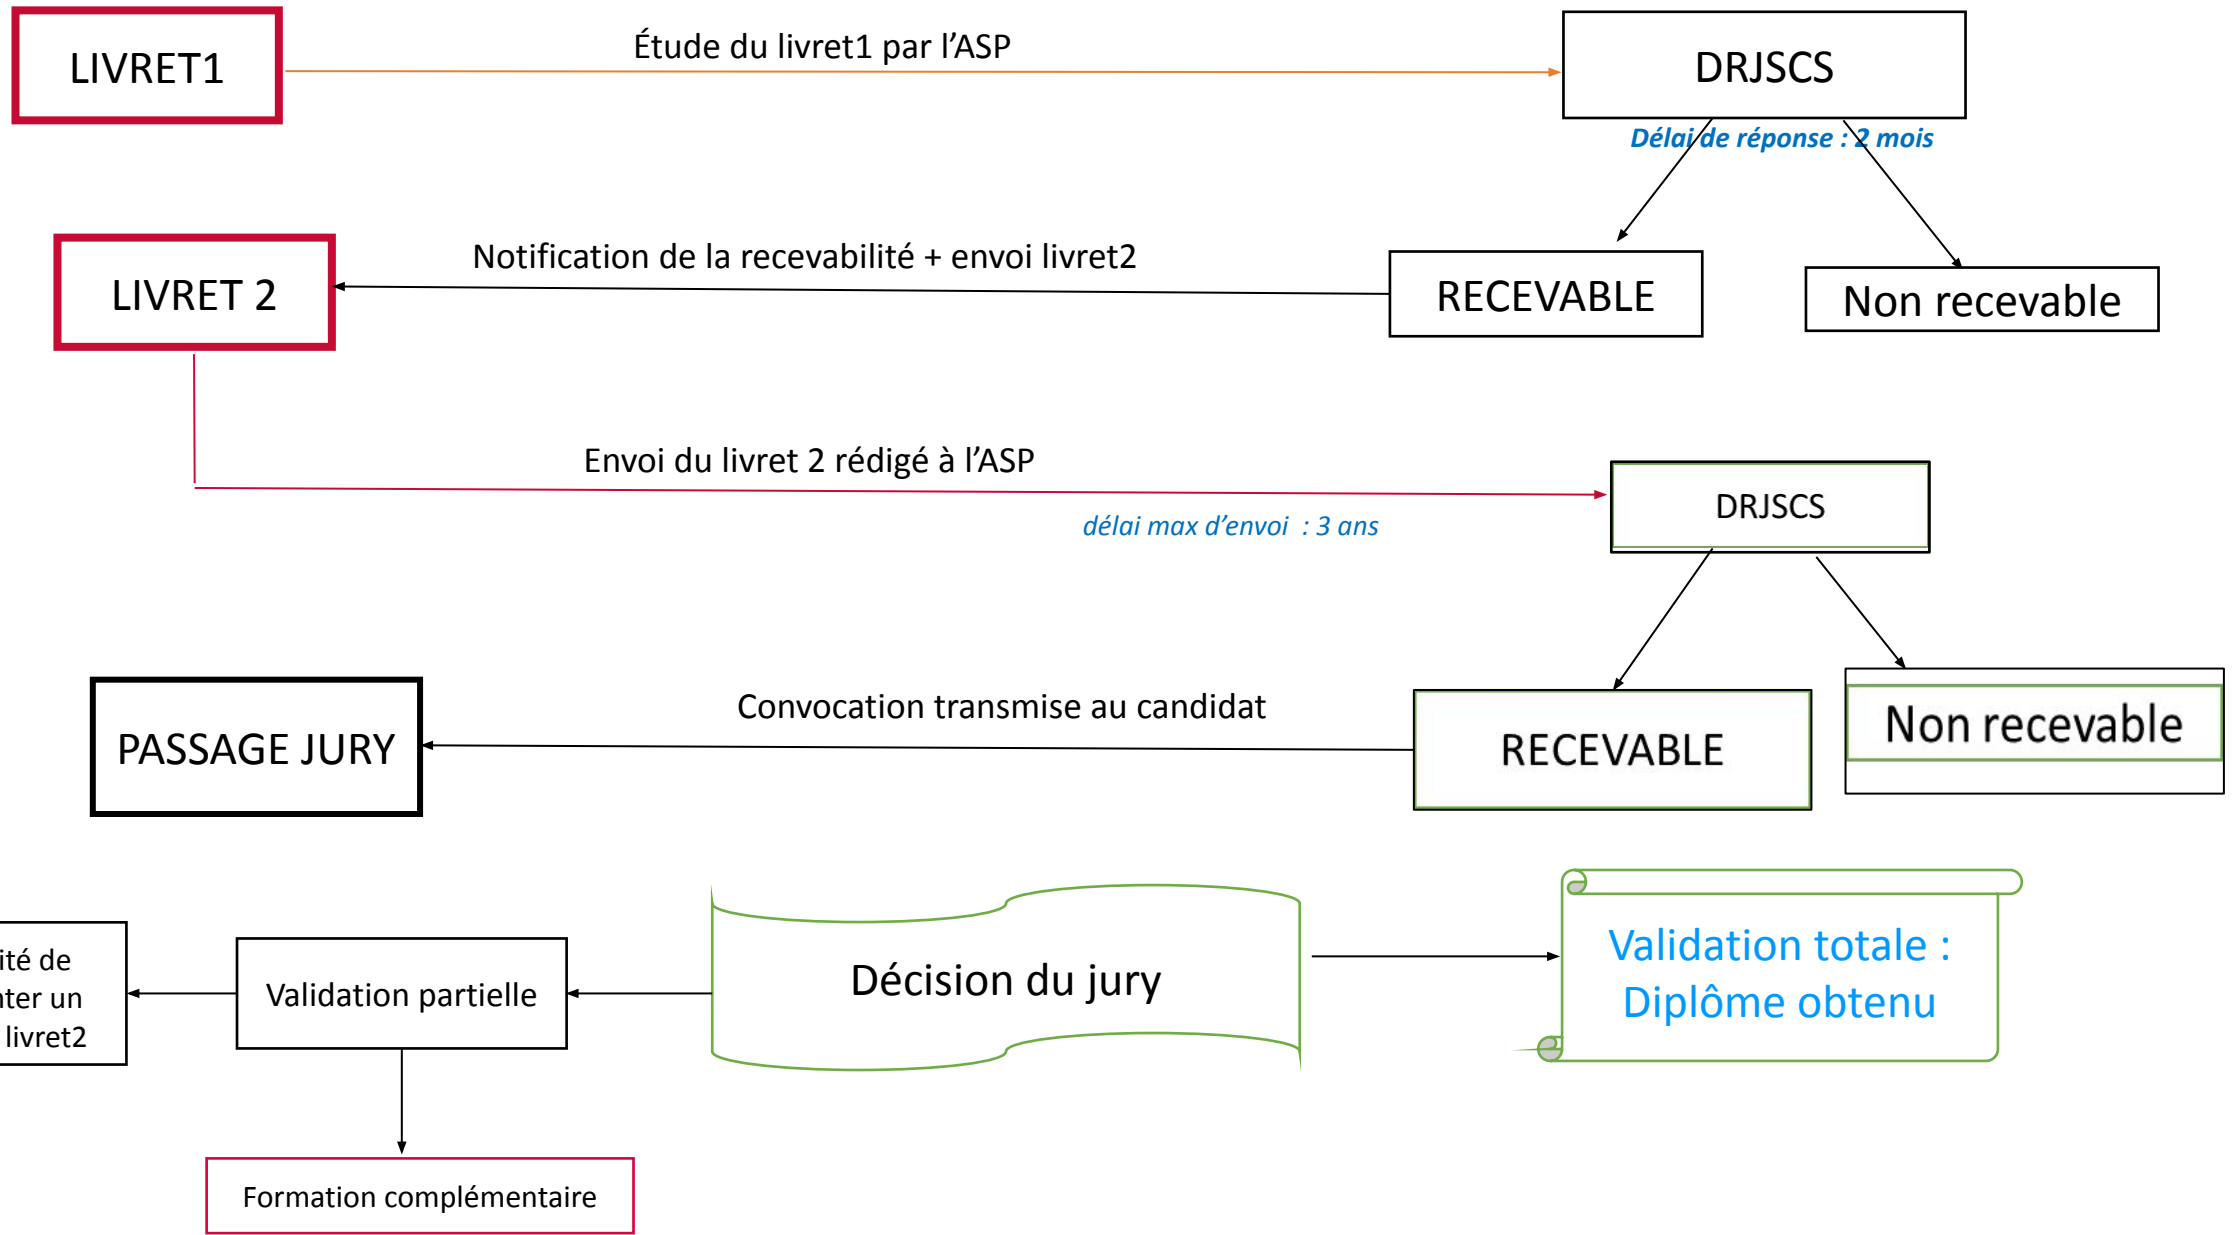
LIVRET1

Étude du livret1 par l'ASP

DRJSCS

Délai de réponse : 2 mois

LIVRET 2

Notification de la recevabilité + envoi livret2

RECEVABLE

Non recevable

Envoi du livret 2 rédigé à l'ASP

DRJSCS

délai max d'envoi : 3 ans

PASSAGE JURY

Convocation transmise au candidat

RECEVABLE

Non recevable

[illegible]ité de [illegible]ter un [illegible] livret2

Validation partielle

Décision du jury

Validation totale : Diplôme obtenu

Formation complémentaire